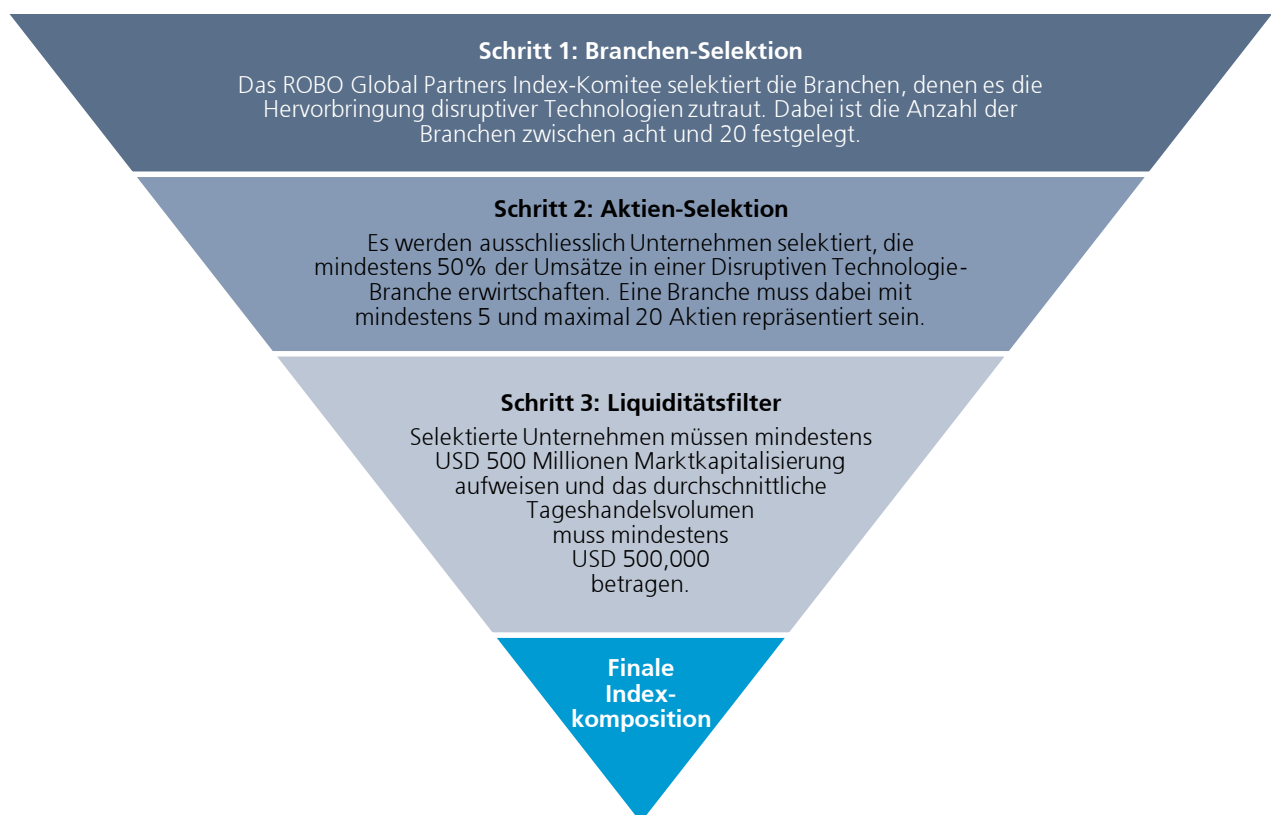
**Schritt 1: Branchen-Selektion**

Das ROBO Global Partners Index-Komitee selektiert die Branchen, denen es die Hervorbringung disruptiver Technologien zutraut. Dabei ist die Anzahl der Branchen zwischen acht und 20 festgelegt.

**Schritt 2: Aktien-Selektion**

Es werden ausschliesslich Unternehmen selektiert, die mindestens 50% der Umsätze in einer Disruptiven Technologie-Branche erwirtschaften. Eine Branche muss dabei mit mindestens 5 und maximal 20 Aktien repräsentiert sein.

**Schritt 3: Liquiditätsfilter**

Selektierte Unternehmen müssen mindestens USD 500 Millionen Marktkapitalisierung aufweisen und das durchschnittliche Tageshandelsvolumen muss mindestens USD 500,000 betragen.

**Finale Indexkomposition**